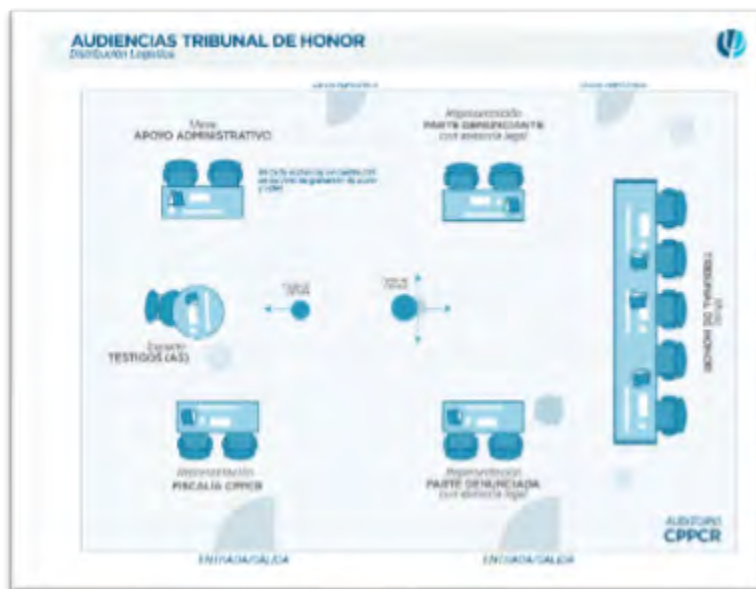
AUDIENCIAS TRIBUNAL DE HONOR
Distribución Logística

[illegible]

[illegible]

Mesa
APOYO ADMINISTRATIVO

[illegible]

Representación
PARTE DENUNCIANTE
con asesoría legal

TRIBUNAL DE HONOR
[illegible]

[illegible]

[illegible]

Espacio
TESTIGOS (A3)

Representación
FISCALÍA CPPCR

Representación
PARTE DENUNCIADA
con asesoría legal

AUDITORIO
CPPCR

ENTRADA/SALIDA

ENTRADA/SALIDA